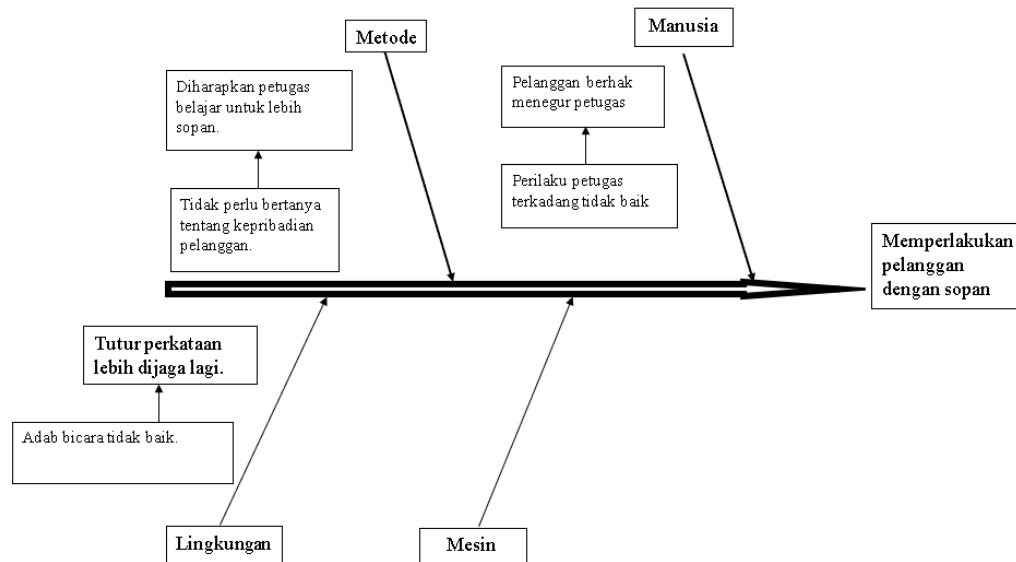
Metode

Manusia

Diharapkan petugas belajar untuk lebih sopan.

Pelanggan berhak menegur petugas

Tidak perlu bertanya tentang kepribadian pelanggan.

Perilaku petugas terkadang tidak baik

Memperlakukan pelanggan dengan sopan

Tutur perkataan lebih dijaga lagi.

Adab bicara tidak baik.

Lingkungan

Mesin